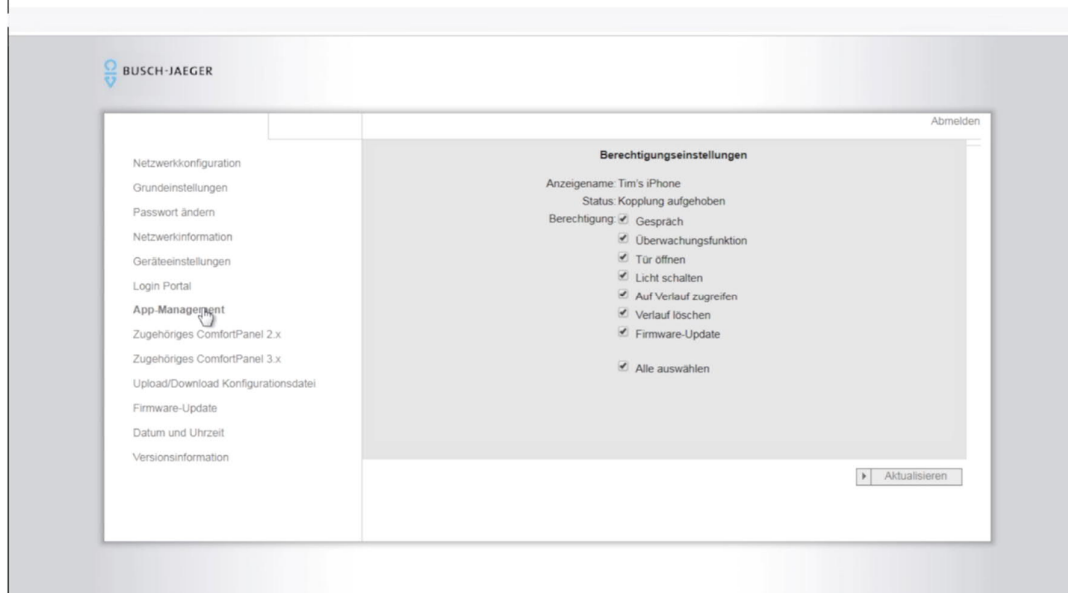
BUSCH-JAEGER

Abmelden

Netzwerkkonfiguration
Grundeinstellungen
Passwort ändern
Netzwerkinformation
Geräteeinstellungen
Login Portal
App-Management
Zugehöriges ComfortPanel 2.x
Zugehöriges ComfortPanel 3.x
Upload/Download Konfigurationsdatei
Firmware-Update
Datum und Uhrzeit
Versionsinformation

Berechtigungseinstellungen

Anzeigename: Tim's iPhone
Status: Kopplung aufgehoben
Berechtigung: Gespräch
Überwachungsfunktion
Tür öffnen
Licht schalten
Auf Verlauf zugreifen
Verlauf löschen
Firmware-Update

Alle auswählen

Aktualisieren